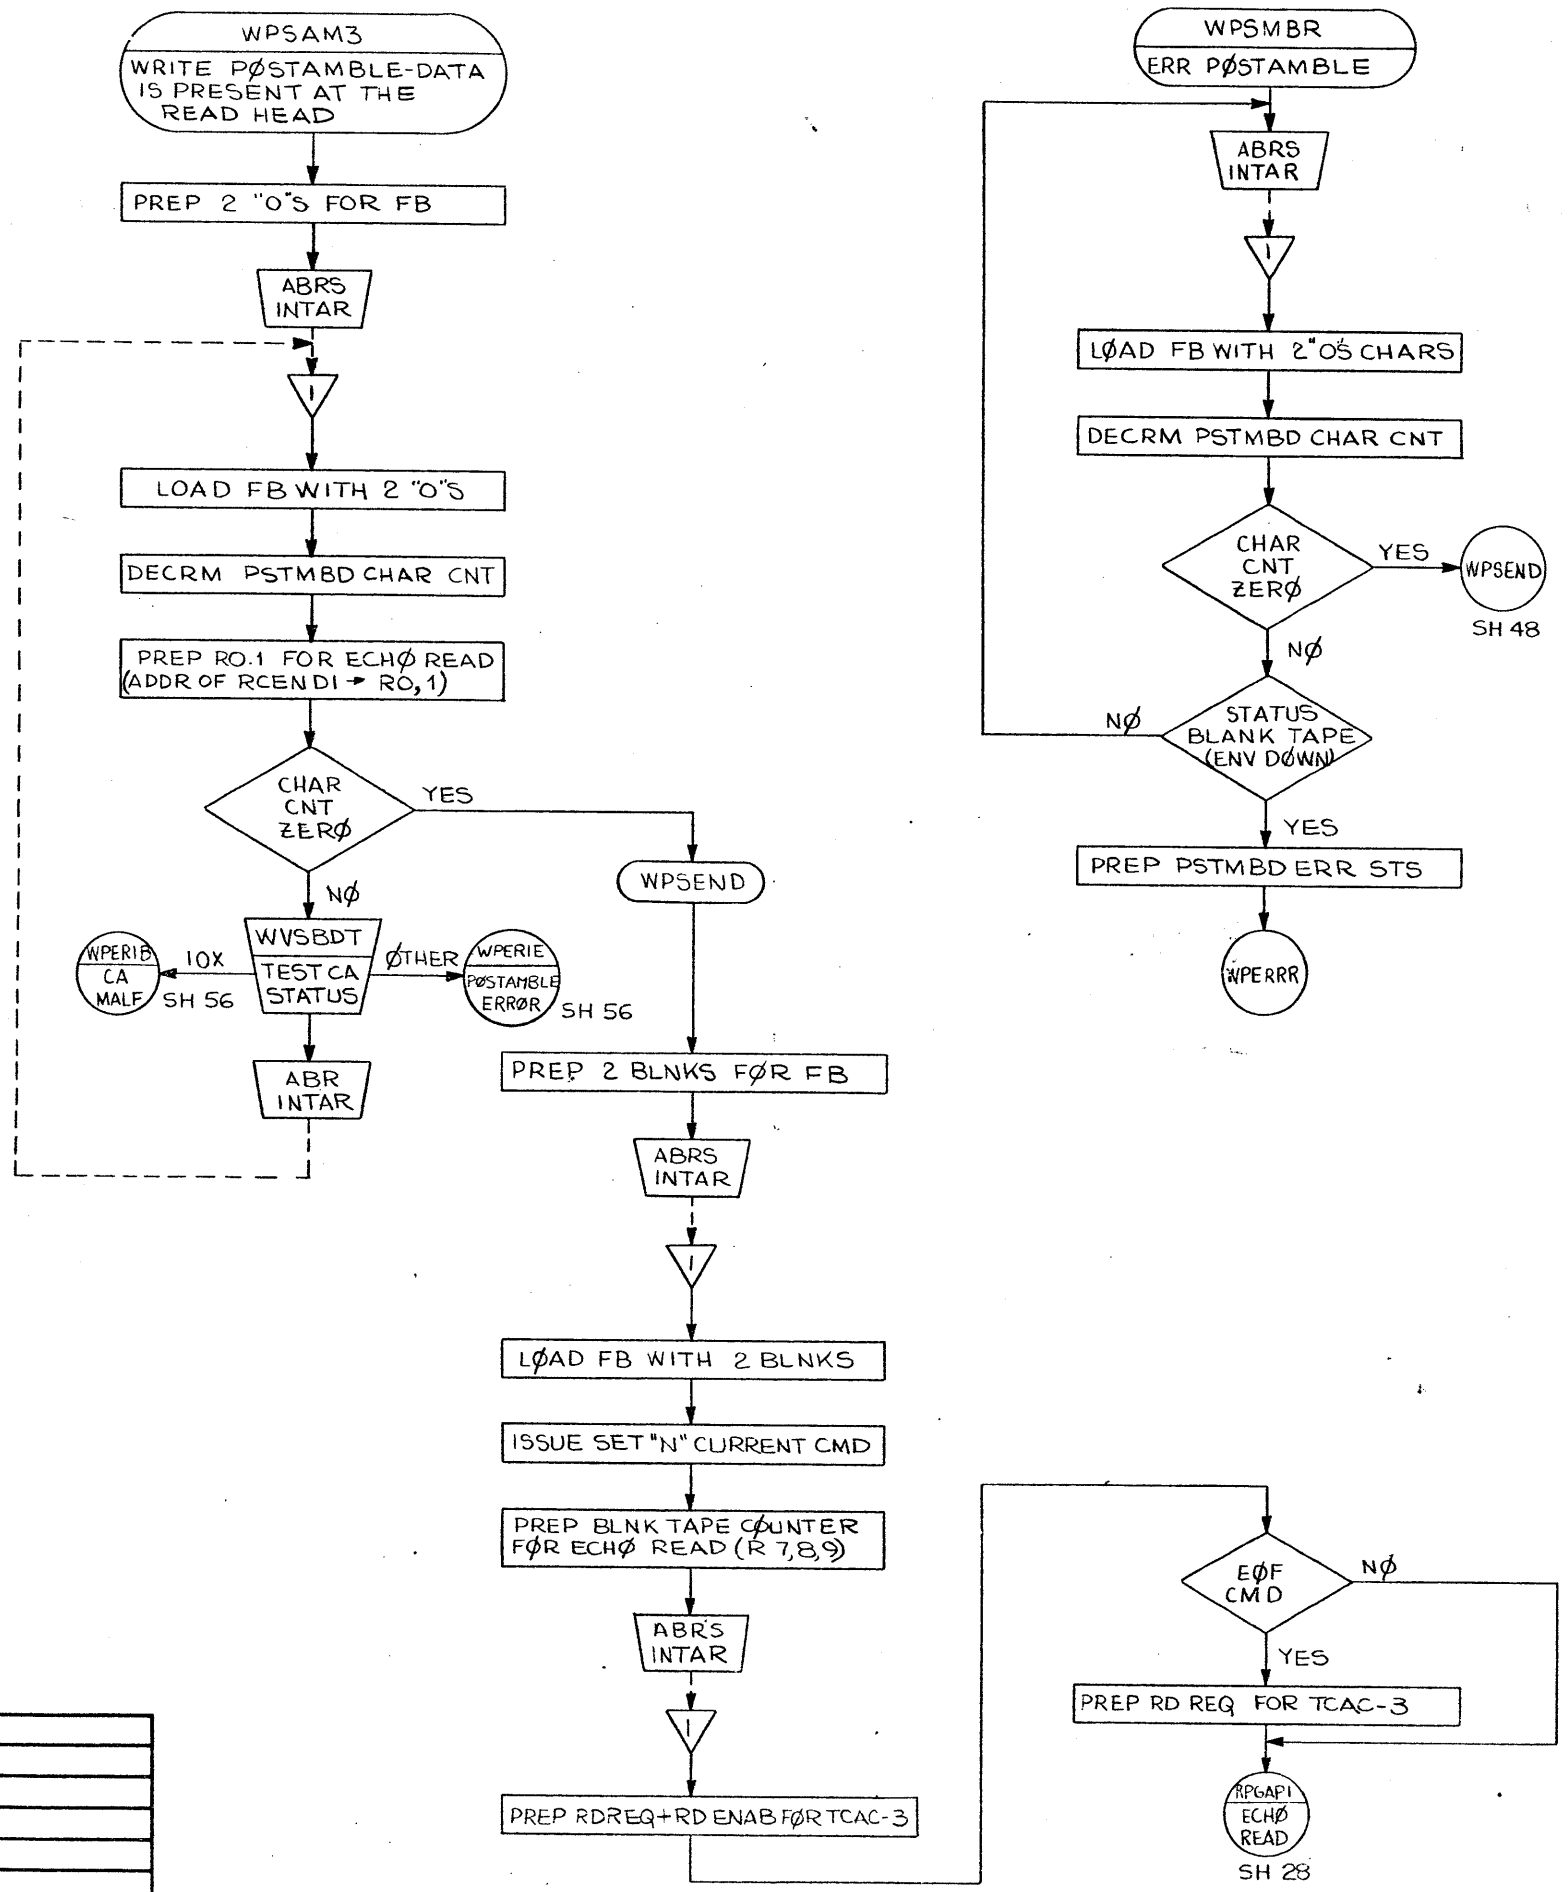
WPSAM3
WRITE PØSTAMBLE-DATA IS PRESENT AT THE READ HEAD

PREP 2 "O"S FOR FB

ABRS INTAR

I

LOAD FB WITH 2 "O"S

DECRM PSTMBD CHAR CNT

PREP RO.1 FOR ECHØ READ (ADDR OF RCENDI → RO,1)

CHAR CNT ZERØ

YES

NØ

WVSBDT
TEST CA STATUS

IOX

WPERIB
CA MALF
SH 56

ØTHER

WPERIE
PØSTAMBLE ERRØR
SH 56

ABR INTAR

WPSEND

PREP 2 BLNKS FØR FB

ABRS INTAR

I

LØAD FB WITH 2 BLNKS

ISSUE SET "N" CURRENT CMD

PREP BLNK TAPE CØUNTER FØR ECHØ READ (R 7,8,9)

ABRS INTAR

I

PREP RDREQ+RD ENAB FØR TCAC-3

WPSMBR
ERR PØSTAMBLE

ABRS INTAR

I

LØAD FB WITH 2"O"S CHARS

DECRM PSTMBD CHAR CNT

CHAR CNT ZERØ

YES

WPSEND
SH 48

NØ

NØ

STATUS BLANK TAPE (ENV DØWN)

YES

PREP PSTMBD ERR STS

WPERRR

EØF CMD

NØ

YES

PREP RD REQ FOR TCAC-3

RPGAPI
ECHØ READ
SH 28